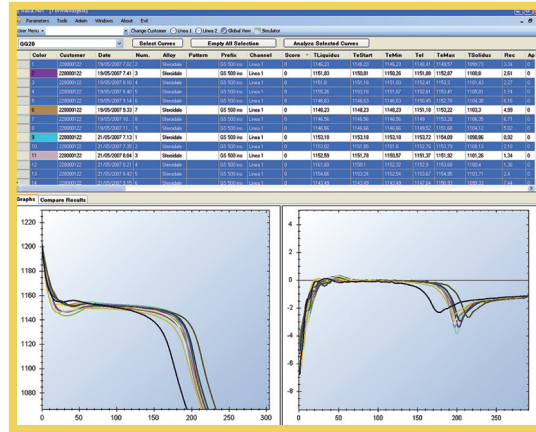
Parameters Tools Admin Windows About Exit

User Menu Change Customer Linea 1 Linea 2 Global View Simulator

GG20 Select Curves Empty All Selection Analyze Selected Curves

| Color | Customer | Date | Num. | Alloy | Pattern | Prefix | Channel | Score | TLiquidus | TeStart | TeMin | Tel | TeMax | TSolidus | Rec | Ap |
|---|---|---|---|---|---|---|---|---|---|---|---|---|---|---|---|---|
| 1 | 2200000122 | 19/05/2007 7:02 | 2 | Steeldale | | GS 500 mo | Linea 1 | 0 | 1146,23 | 1146,23 | 1146,23 | 1146,41 | 1146,57 | 1089,73 | 2,24 | 0 |
| 2 | 2200000122 | 19/05/2007 7:41 | 3 | Steeldale | | GS 500 mo | Linea 1 | 0 | 1151,83 | 1151,83 | 1150,26 | 1151,80 | 1152,07 | 1100,0 | 2,51 | 0 |
| 3 | 2200000122 | 19/05/2007 8:10 | 4 | Steeldale | | GS 500 mo | Linea 1 | 0 | 1151,8 | 1151,8 | 1151,03 | 1151,41 | 1152,3 | 1101,43 | 2,27 | 0 |
| 4 | 2200000122 | 19/05/2007 8:40 | 5 | Steeldale | | GS 500 mo | Linea 1 | 0 | 1150,26 | 1150,26 | 1150,18 | 1151,67 | 1152,41 | 1105,01 | 2,74 | 0 |
| 5 | 2200000122 | 19/05/2007 9:14 | 6 | Steeldale | | GS 500 mo | Linea 1 | 0 | 1148,83 | 1148,83 | 1148,83 | 1150,45 | 1152,78 | 1104,38 | 6,16 | 0 |
| 6 | 2200000122 | 19/05/2007 9:33 | 7 | Steeldale | | GS 500 mo | Linea 1 | 0 | 1148,23 | 1148,23 | 1148,23 | 1151,19 | 1153,22 | 1103,23 | 4,99 | 0 |
| 7 | 2200000122 | 19/05/2007 10:... | 8 | Steeldale | | GS 500 mo | Linea 1 | 0 | 1146,56 | 1146,56 | 1146,56 | 1149,1 | 1153,28 | 1106,35 | 6,71 | 0 |
| 8 | 2200000122 | 19/05/2007 11:... | 9 | Steeldale | | GS 500 mo | Linea 1 | 0 | 1146,66 | 1146,66 | 1146,66 | 1149,52 | 1151,68 | 1104,12 | 5,02 | 0 |
| 9 | 2200000122 | 21/05/2007 5:12 | 2 | Steeldale | | GS 500 mo | Linea 1 | 0 | 1153,16 | 1153,16 | 1153,16 | 1153,72 | 1154,09 | 1096,06 | 0,92 | 0 |
| 10 | 2200000122 | 21/05/2007 5:35 | 3 | Steeldale | | GS 500 mo | Linea 1 | 0 | 1152,93 | 1152,93 | 1151,35 | 1151,6 | 1152,16 | 1100,13 | 2,59 | 0 |
| 11 | 2200000122 | 21/05/2007 6:04 | 3 | Steeldale | | GS 500 mo | Linea 1 | 0 | 1152,59 | 1151,70 | 1150,57 | 1151,37 | 1151,92 | 1101,26 | 1,34 | 0 |
| 12 | 2200000122 | 21/05/2007 6:25 | 4 | Steeldale | | GS 500 mo | Linea 1 | 0 | 1161,69 | 1158,1 | 1152,32 | 1152,8 | 1153,68 | 1100,4 | 1,36 | 0 |
| 13 | 2200000122 | 21/05/2007 6:43 | 5 | Steeldale | | GS 500 mo | Linea 1 | 0 | 1154,66 | 1153,24 | 1152,54 | 1153,02 | 1154,95 | 1103,71 | 2,4 | 0 |
| 14 | 2200000122 | 21/05/2007 7:15 | 6 | Steeldale | | GS 500 mo | Linea 1 | 0 | 1143,49 | 1143,49 | 1143,49 | 1147,04 | 1151,37 | 1099,23 | 7,44 | 0 |

Graphs Compare Results

1220 1200 1180 1160 1140 1120 1100 1080 1060 1040 1020
0 50 100 150 200 250 300

4 2 0 -2 -4 -6 -8 -10
0 50 100 150 200 250